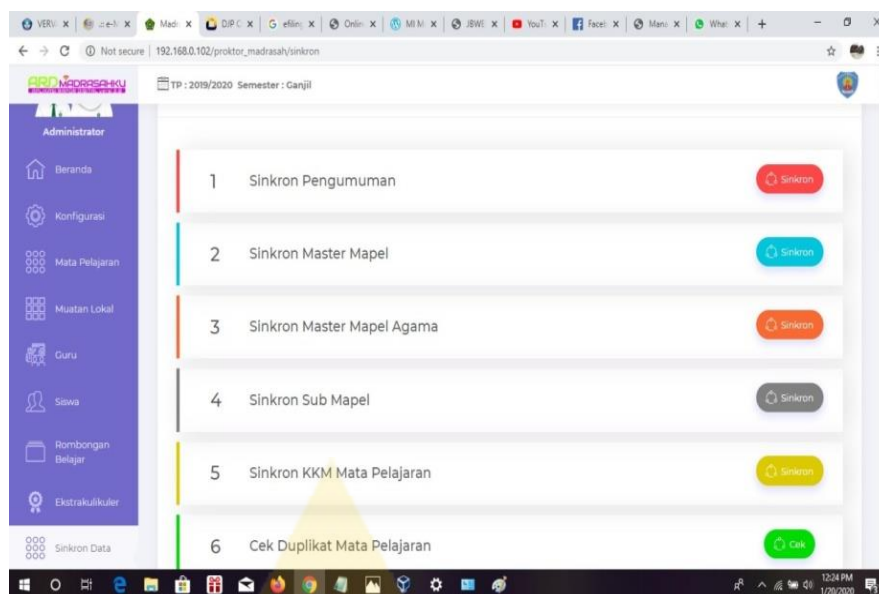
VERV x | e-N x | Madr x | DJP C x | efilin x | Onlin x | MI M x | JBWI x | YouT x | Faceb x | Mana x | What x | +

Not secure | 192.168.0.102/proktor_madrasah/sinkron

ARD MADRASAHKU

TP : 2019/2020 Semester : Ganjil

Administrator

Beranda

Konfigurasi

Mata Pelajaran

Muatan Lokal

Guru

Siswa

Rombongan Belajar

Ekstrakulikuler

Sinkron Data

1 Sinkron Pengumuman Sinkron

2 Sinkron Master Mapel Sinkron

3 Sinkron Master Mapel Agama Sinkron

4 Sinkron Sub Mapel Sinkron

5 Sinkron KKM Mata Pelajaran Sinkron

6 Cek Duplikat Mata Pelajaran Cek

12:24 PM 1/20/2020